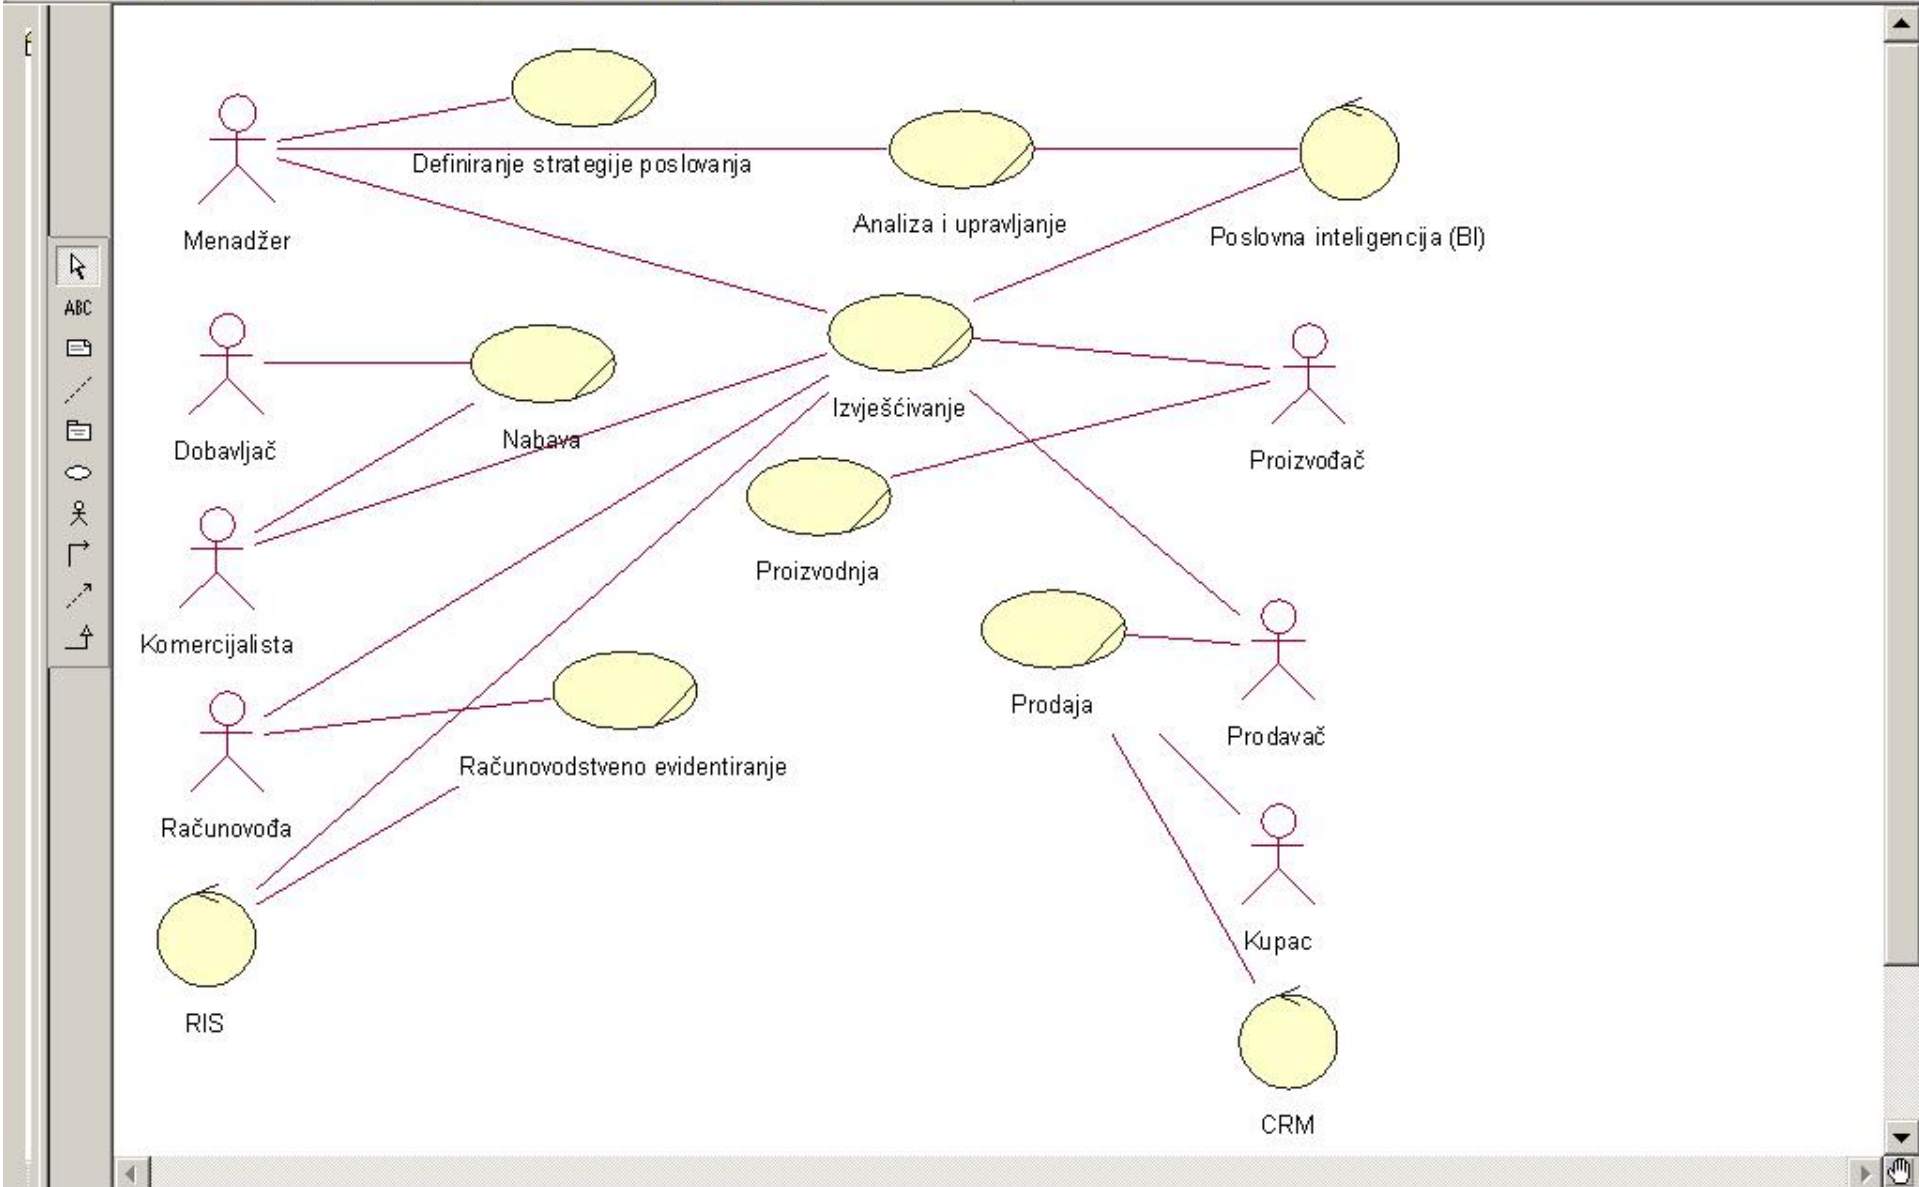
ABC

Definiranje strategije poslovanja

Menadžer

Analiza i upravljanje

Poslovna inteligencija (BI)

Dobavljač

Nabava

Izvješćivanje

Proizvođač

Komercijalista

Proizvodnja

Prodaja

Prodavač

Računovodstveno evidentiranje

Računovođa

Kupac

RIS

CRM